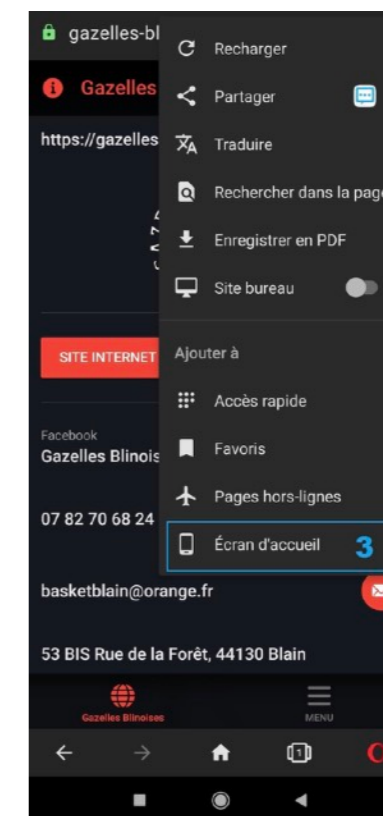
gazelles-bl

Gazelles

https://gazelles

SITE INTERNET

Facebook
Gazelles Blinois

07 82 70 68 24

basketblain@orange.fr

53 BIS Rue de la Forêt, 44130 Blain

Gazelles Blinoises

MENU

Recharger

Partager

Traduire

Rechercher dans la page

Enregistrer en PDF

Site bureau

Ajouter à

Accès rapide

Favoris

Pages hors-lignes

Écran d'accueil 3